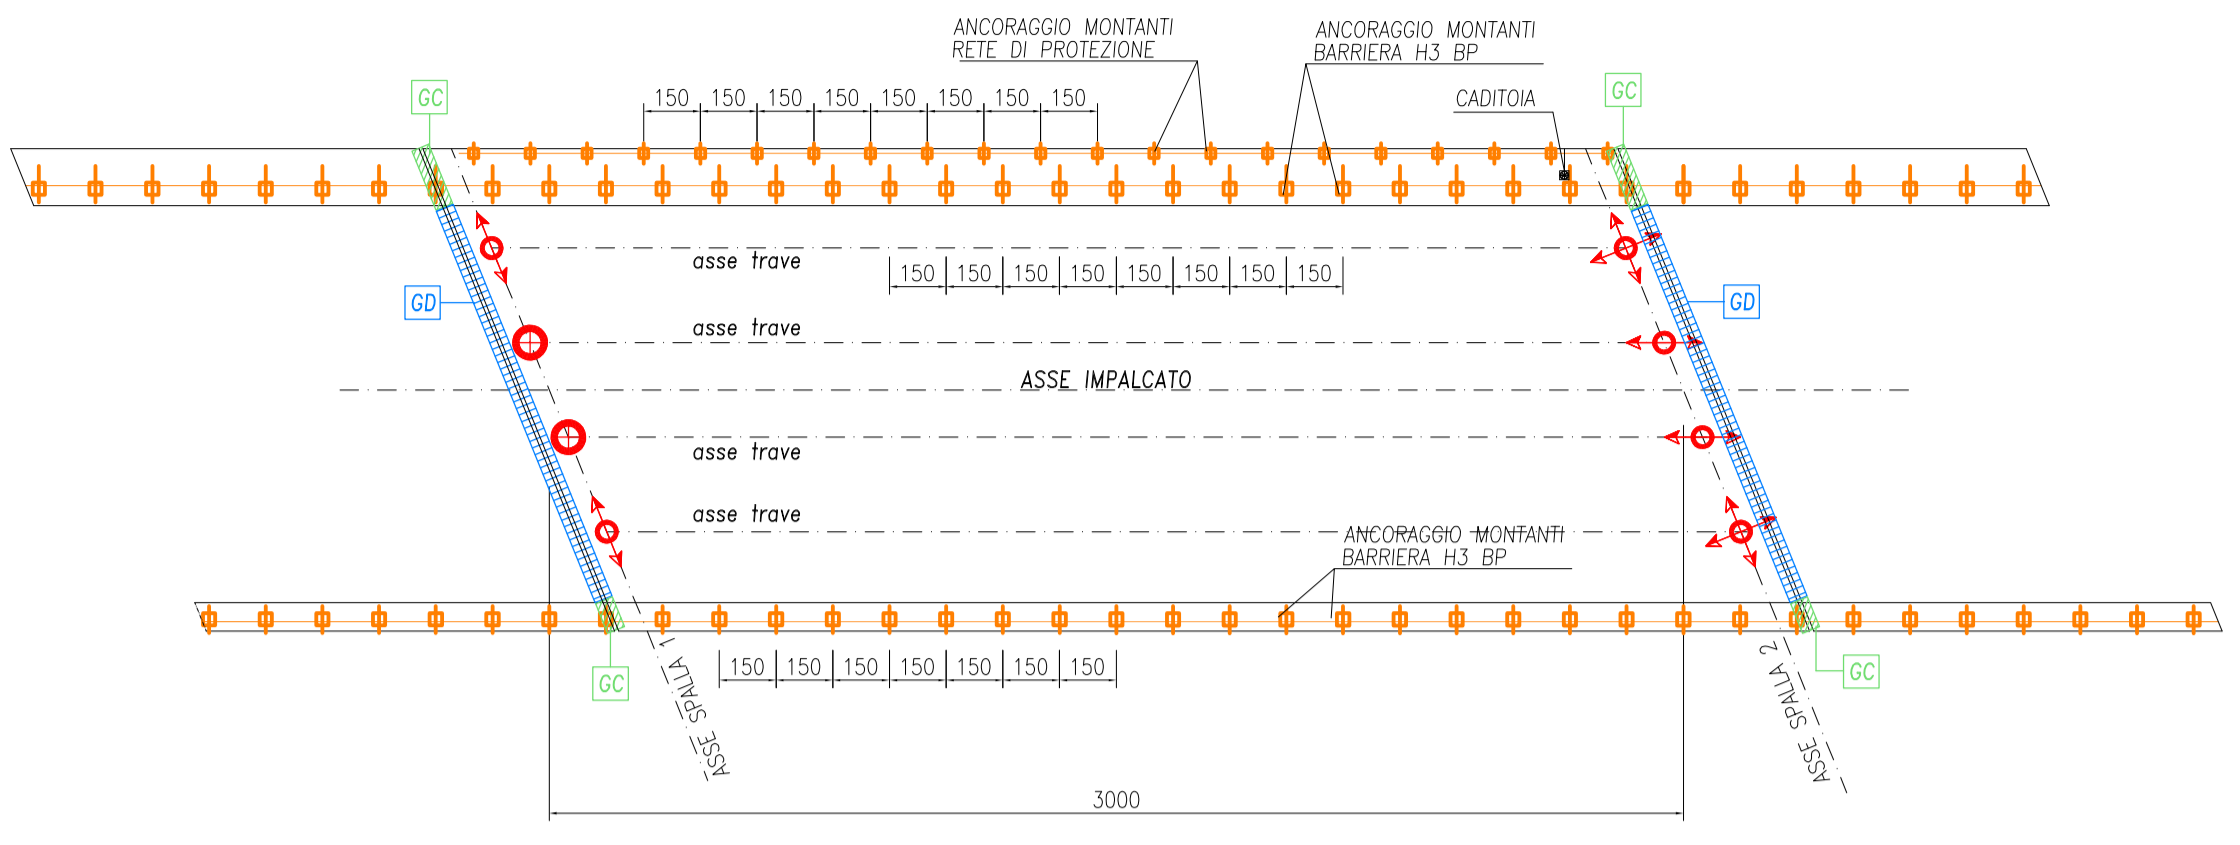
ANCORAGGIO MONTANTI
RETE DI PROTEZIONE

ANCORAGGIO MONTANTI
BARRIERA H3 BP

CADITOIA

GC

GC

150 150 150 150 150 150 150 150

asse trave

150 150 150 150 150 150 150 150

GD

GD

asse trave

ASSE IMPALCATO

asse trave

asse trave

ANCORAGGIO MONTANTI
BARRIERA H3 BP

GC

150 150 150 150 150 150 150

ASSE SPALLA 1

ASSE SPALLA 2

GC

3000